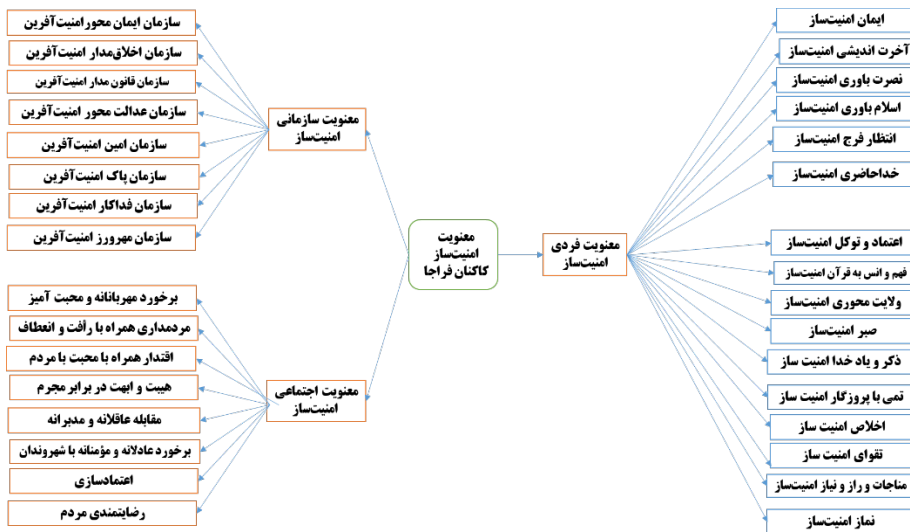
معنویت امنیت‌ساز کاکنان فراجا

معنویت سازمانی امنیت‌ساز

سازمان ایمان محور امنیت‌آفرین
سازمان اخلاق‌مدار امنیت‌آفرین
سازمان قانون مدار امنیت‌آفرین
سازمان عدالت محور امنیت‌آفرین
سازمان امین امنیت‌آفرین
سازمان پاک امنیت‌آفرین
سازمان فداکار امنیت‌آفرین
سازمان مهرورز امنیت‌آفرین

معنویت اجتماعی امنیت‌ساز

برخورد مهربانانه و محبت آمیز
مردمداری همراه با رأفت و انعطاف
اقتدار همراه با محبت با مردم
هیبت و ابهت در برابر مجرم
مقابله عاقلانه و مدبرانه
برخورد عادلانه و مؤمنانه با شهروندان
اعتمادسازی
رضایتمندی مردم

معنویت فردی امنیت‌ساز

ایمان امنیت‌ساز
آخرت اندیشی امنیت‌ساز
نصرت باوری امنیت‌ساز
اسلام باوری امنیت‌ساز
انتظار فرج امنیت‌ساز
خداحاضری امنیت‌ساز
اعتماد و توکل امنیت‌ساز
فهم و انس به قرآن امنیت‌ساز
ولایت محوری امنیت‌ساز
صبر امنیت‌ساز
ذکر و یاد خدا امنیت ساز
تمی با پروزگار امنیت ساز
اخلاص امنیت ساز
تقوای امنیت ساز
مناجات و راز و نیاز امنیت‌ساز
نماز امنیت‌ساز